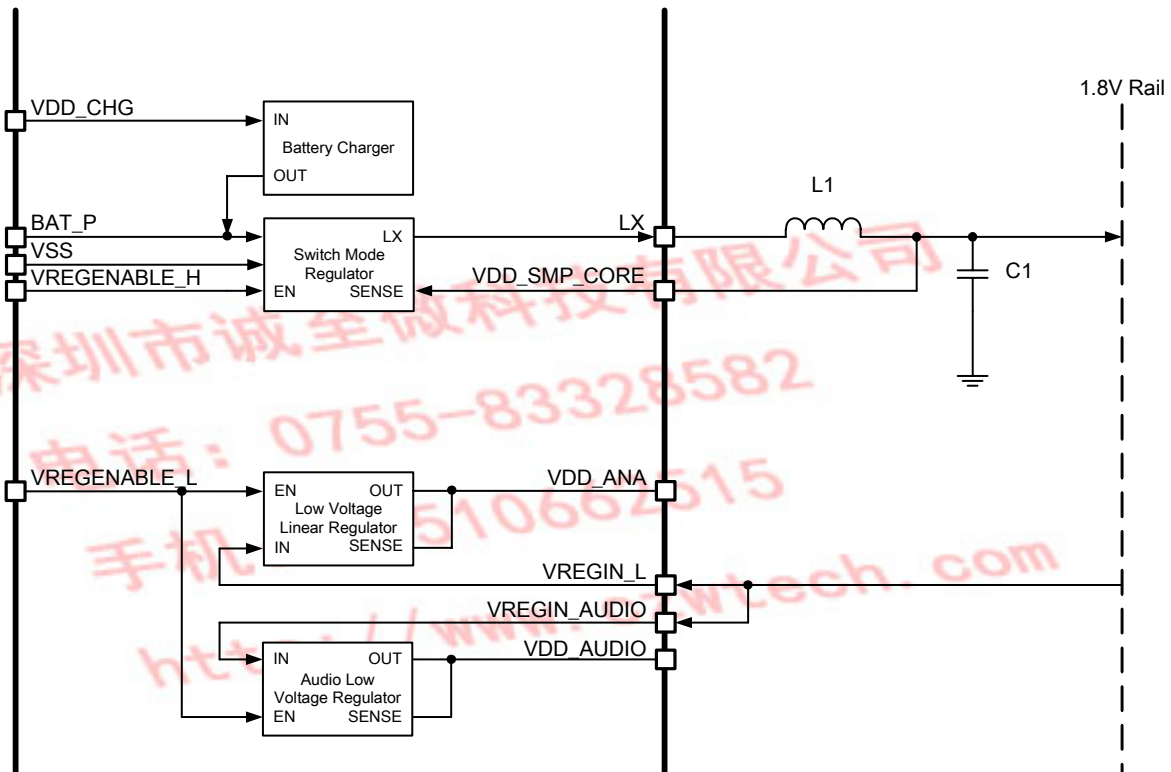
1.8V Rail

VDD_CHG

IN
Battery Charger
OUT

BAT_P
VSS
VREGENABLE_H

LX
Switch Mode Regulator
EN SENSE

LX
L1
VDD_SMP_CORE
C1

深圳市诚全微科技有限公司
电话：0755-83328582
手机：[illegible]510662515
http://www.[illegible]tech.com

VREGENABLE_L

EN OUT
Low Voltage Linear Regulator
IN SENSE

VDD_ANA
VREGIN_L
VREGIN_AUDIO
VDD_AUDIO

IN OUT
Audio Low Voltage Regulator
EN SENSE